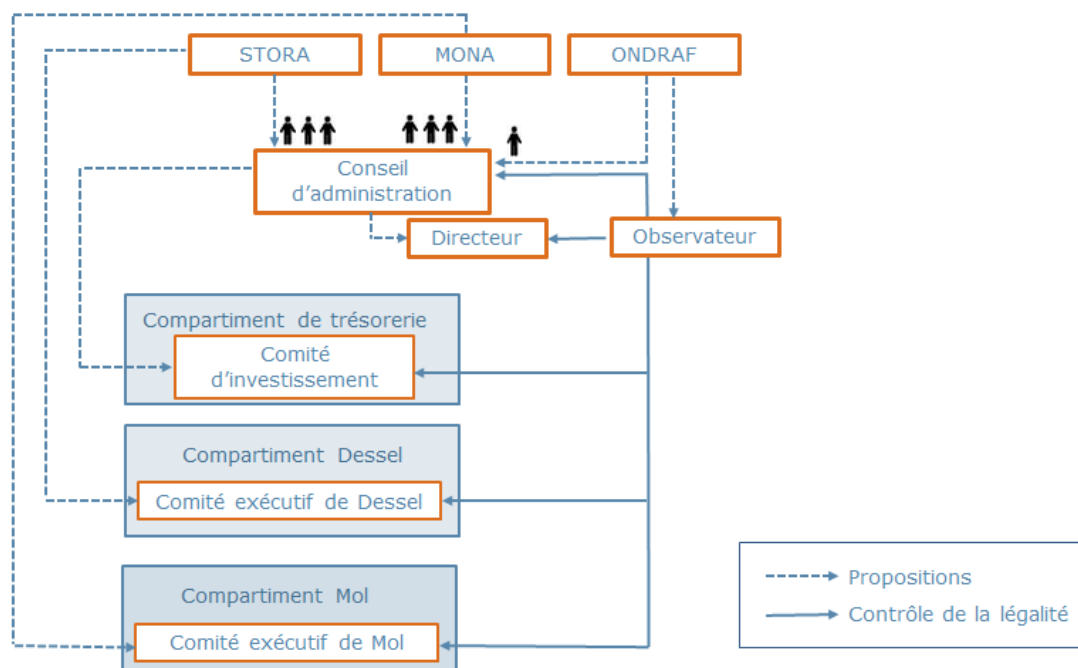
STORA

MONA

ONDRAF

Conseil d'administration

Directeur

Observateur

Compartiment de trésorerie

Comité d'investissement

Compartiment Dessel

Comité exécutif de Dessel

Compartiment Mol

Comité exécutif de Mol

Propositions

Contrôle de la légalité